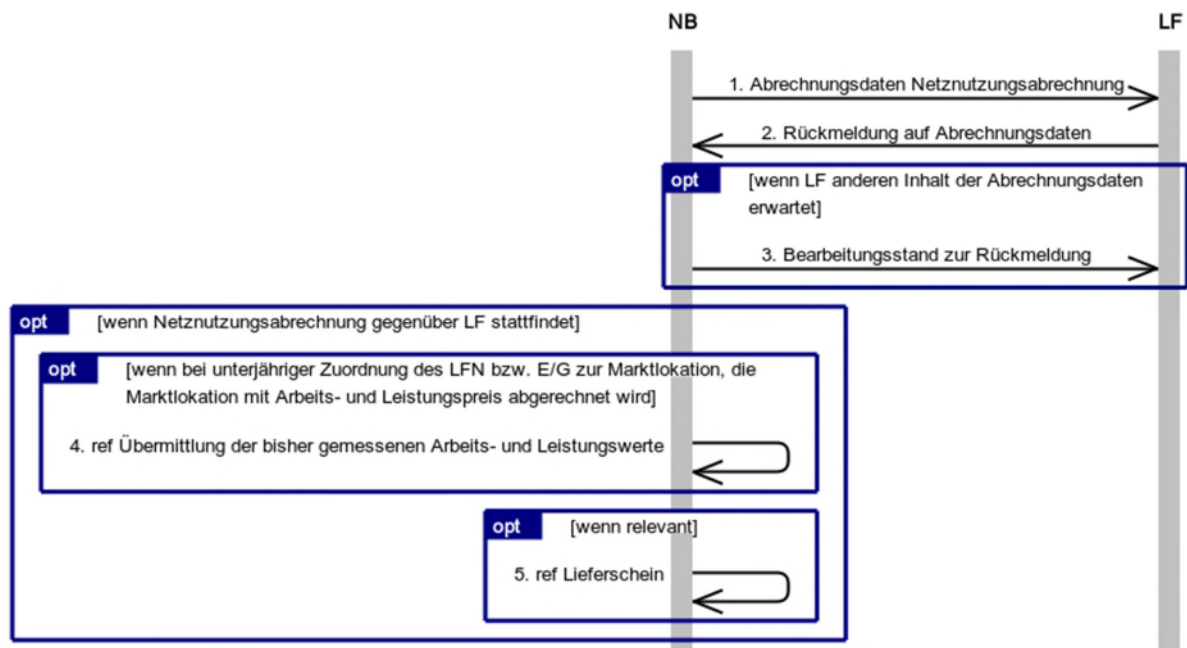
NB

LF

1. Abrechnungsdaten Netznutzungsabrechnung

2. Rückmeldung auf Abrechnungsdaten

opt

[wenn LF anderen Inhalt der Abrechnungsdaten erwartet]

3. Bearbeitungsstand zur Rückmeldung

opt

[wenn Netznutzungsabrechnung gegenüber LF stattfindet]

opt

[wenn bei unterjähriger Zuordnung des LFN bzw. E/G zur Marktlokation, die Marktlokation mit Arbeits- und Leistungspreis abgerechnet wird]

4. ref Übermittlung der bisher gemessenen Arbeits- und Leistungswerte

opt

[wenn relevant]

5. ref Lieferschein